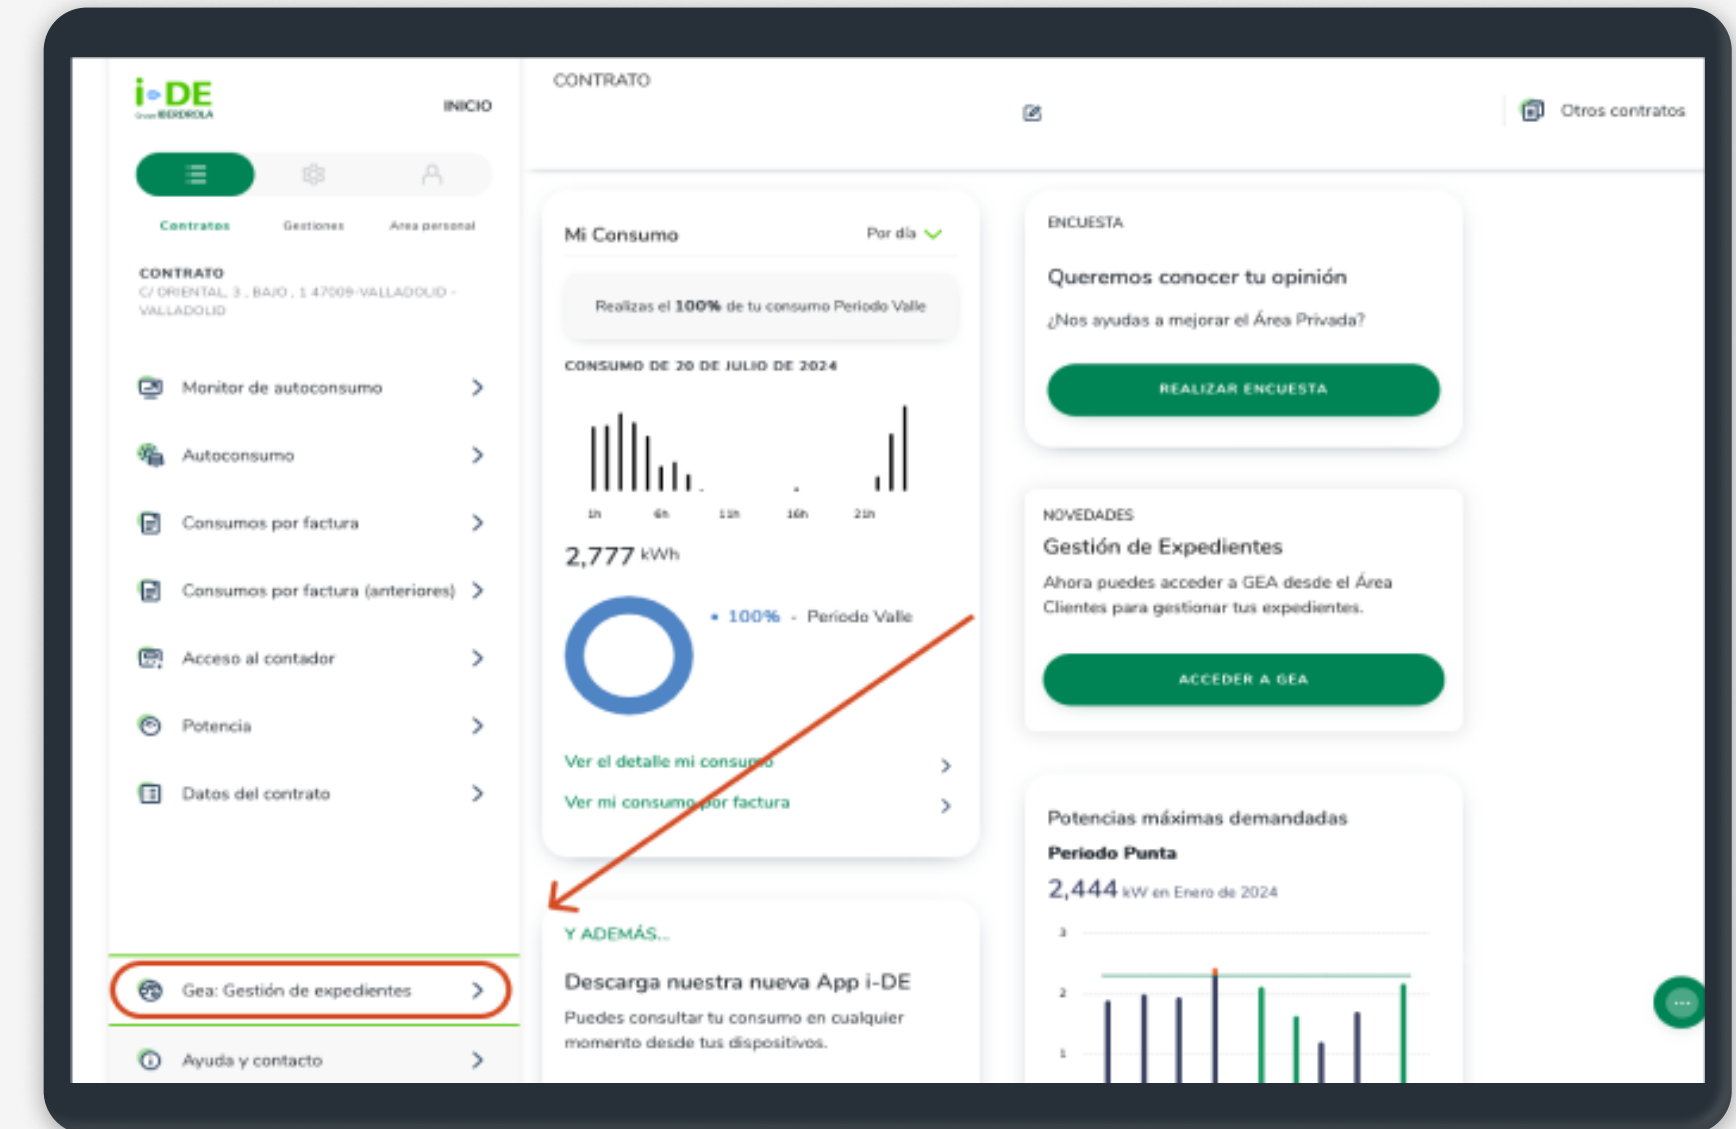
i-DE
Grupo IBERDROLA

INICIO

Contratos Gestiones Área personal

CONTRATO
C/ ORIENTAL, 3, BAJO, 1 47009-VALLADOLID - VALLADOLID

Monitor de autoconsumo >
Autoconsumo >
Consumos por factura >
Consumos por factura (anteriores) >
Acceso al contador >
Potencia >
Datos del contrato >

Gea: Gestión de expedientes >
Ayuda y contacto >

CONTRATO

Otros contratos

Mi Consumo Por día

Realizas el **100%** de tu consumo Periodo Valle

CONSUMO DE 20 DE JULIO DE 2024

1h 6h 11h 16h 21h

2,777 kWh

• 100% - Periodo Valle

Ver el detalle mi consumo >
Ver mi consumo por factura >

Y ADEMÁS...
Descarga nuestra nueva App i-DE
Puedes consultar tu consumo en cualquier momento desde tus dispositivos.

ENCUESTA
Queremos conocer tu opinión
¿Nos ayudas a mejorar el Área Privada?
REALIZAR ENCUESTA

NOVEDADES
Gestión de Expedientes
Ahora puedes acceder a GEA desde el Área Clientes para gestionar tus expedientes.
ACCEDER A GEA

Potencias máximas demandadas
**Periodo Punta**
2,444 kW en Enero de 2024
3
2
1